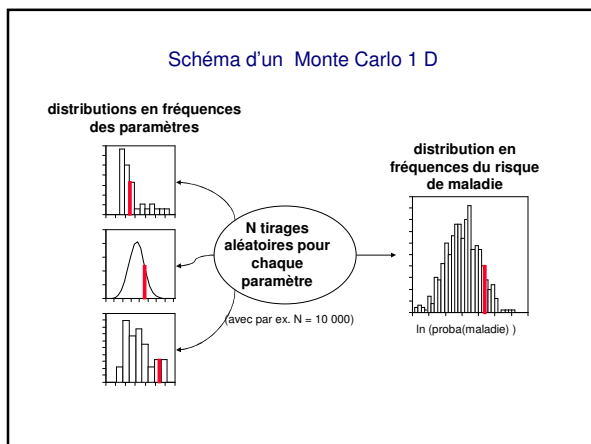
Schéma d'un Monte Carlo 1 D

distributions en fréquences des paramètres

N tirages aléatoires pour chaque paramètre

(avec par ex. N = 10 000)

distribution en fréquences du risque de maladie

ln (proba(maladie) )